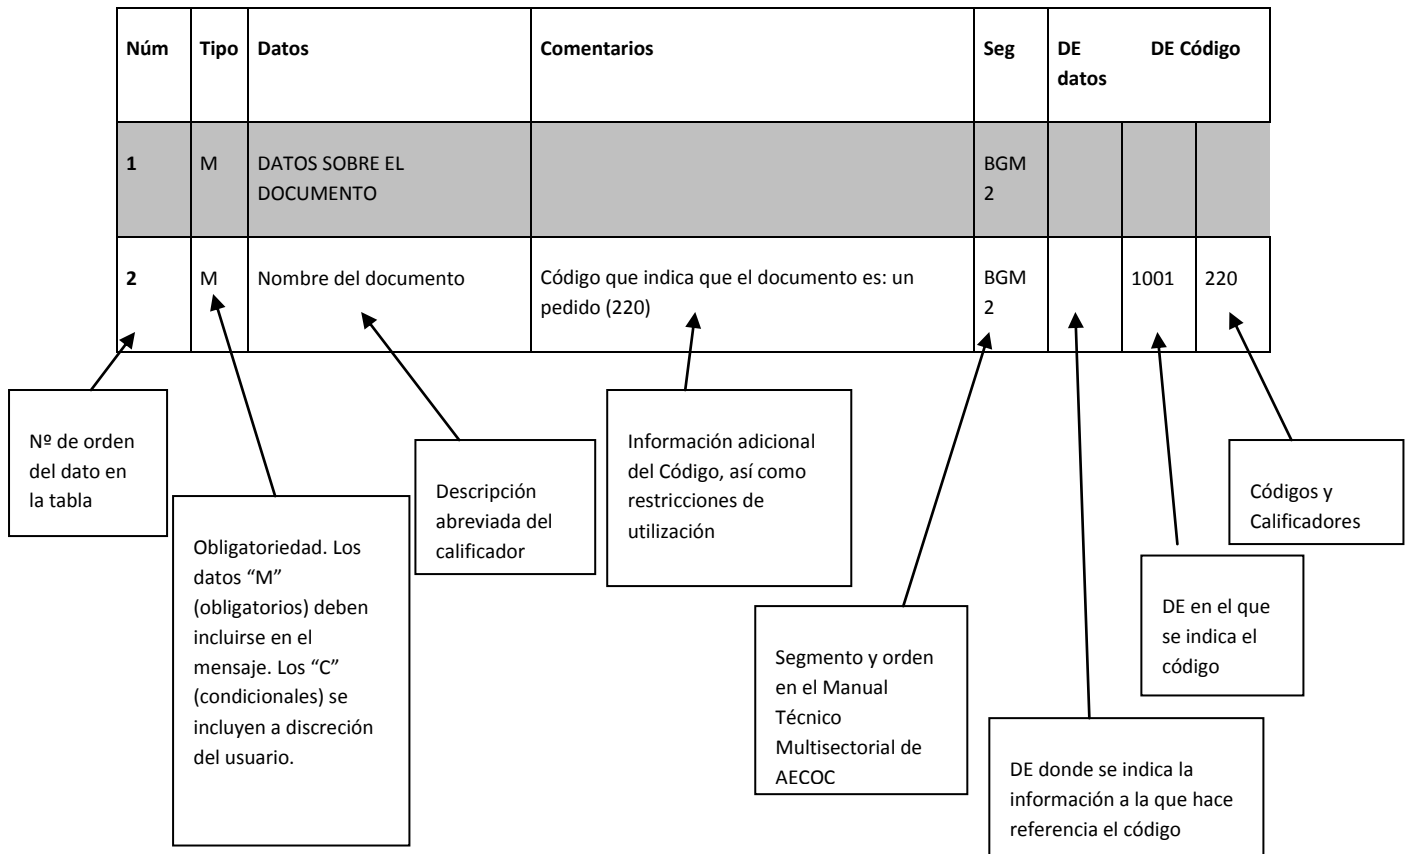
| Núm | Tipo | Datos | Comentarios | Seg | DE datos | DE Código | |
|---|---|---|---|---|---|---|---|
| 1 | M | DATOS SOBRE EL DOCUMENTO | | BGM 2 | | | |
| 2 | M | Nombre del documento | Código que indica que el documento es: un pedido (220) | BGM 2 | | 1001 | 220 |

Nº de orden del dato en la tabla

Obligatoriedad. Los datos "M" (obligatorios) deben incluirse en el mensaje. Los "C" (condicionales) se incluyen a discreción del usuario.

Descripción abreviada del calificador

Información adicional del Código, así como restricciones de utilización

Segmento y orden en el Manual Técnico Multisectorial de AECOC

DE donde se indica la información a la que hace referencia el código

DE en el que se indica el código

Códigos y Calificadores